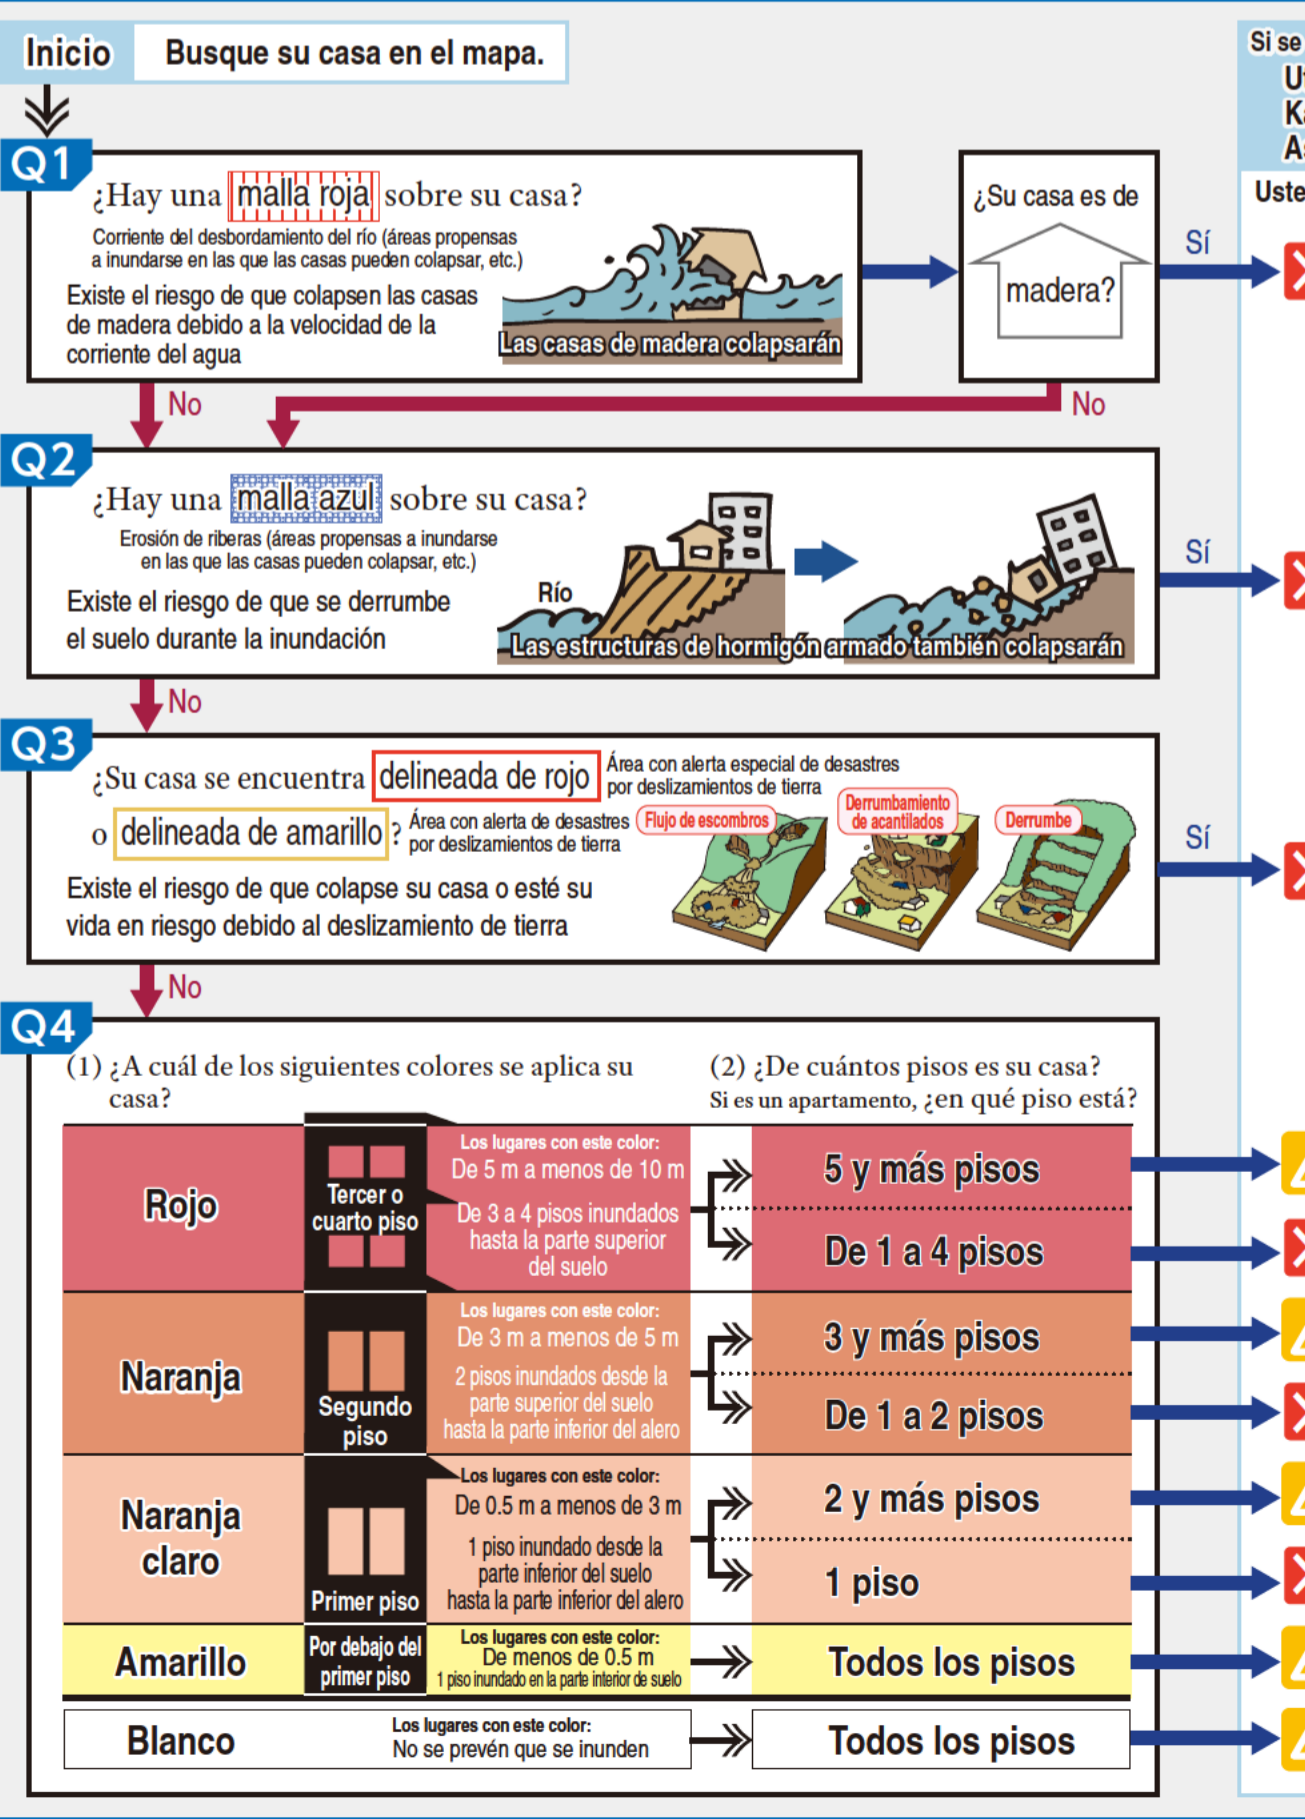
Inicio Busque su casa en el mapa.

Si se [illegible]
U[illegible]
K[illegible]
A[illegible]
Uste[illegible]

Q1
¿Hay una malla roja sobre su casa?
Corriente del desbordamiento del río (áreas propensas a inundarse en las que las casas pueden colapsar, etc.)
Existe el riesgo de que colapsen las casas de madera debido a la velocidad de la corriente del agua
Las casas de madera colapsarán

¿Su casa es de madera?
Sí
No
No

Q2
¿Hay una malla azul sobre su casa?
Erosión de riberas (áreas propensas a inundarse en las que las casas pueden colapsar, etc.)
Existe el riesgo de que se derrumbe el suelo durante la inundación
Río
Las estructuras de hormigón armado también colapsarán
Sí
No

Q3
¿Su casa se encuentra delineada de rojo o delineada de amarillo?
Área con alerta especial de desastres por deslizamientos de tierra
Área con alerta de desastres por deslizamientos de tierra
Flujo de escombros
Derrumbamiento de acantilados
Derrumbe
Existe el riesgo de que colapse su casa o esté su vida en riesgo debido al deslizamiento de tierra
Sí
No

Q4
(1) ¿A cuál de los siguientes colores se aplica su casa?
(2) ¿De cuántos pisos es su casa? Si es un apartamento, ¿en qué piso está?

| Rojo | Tercer o cuarto piso | Los lugares con este color: De 5 m a menos de 10 m. De 3 a 4 pisos inundados hasta la parte superior del suelo | 5 y más pisos / De 1 a 4 pisos |
|---|---|---|---|
| Naranja | Segundo piso | Los lugares con este color: De 3 m a menos de 5 m. 2 pisos inundados desde la parte superior del suelo hasta la parte inferior del alero | 3 y más pisos / De 1 a 2 pisos |
| Naranja claro | Primer piso | Los lugares con este color: De 0.5 m a menos de 3 m. 1 piso inundado desde la parte inferior del suelo hasta la parte inferior del alero | 2 y más pisos / 1 piso |
| Amarillo | Por debajo del primer piso | Los lugares con este color: De menos de 0.5 m. 1 piso inundado en la parte interior de suelo | Todos los pisos |
| Blanco | | Los lugares con este color: No se prevén que se inunden | Todos los pisos |